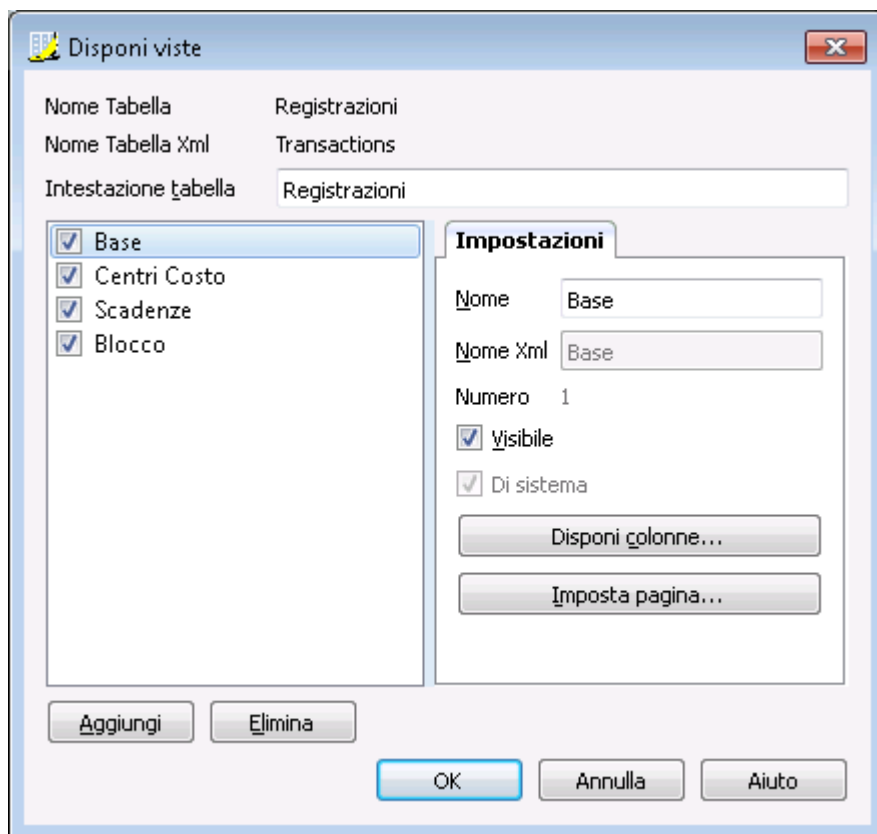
Disponi viste

Nome Tabella Registrazioni
Nome Tabella Xml Transactions
Intestazione tabella Registrazioni

Base
Centri Costo
Scadenze
Blocco

Impostazioni

Nome Base
Nome Xml Base
Numero 1
Visibile
Di sistema
Disponi colonne...
Imposta pagina...

Aggiungi
Elimina

OK
Annulla
Aiuto